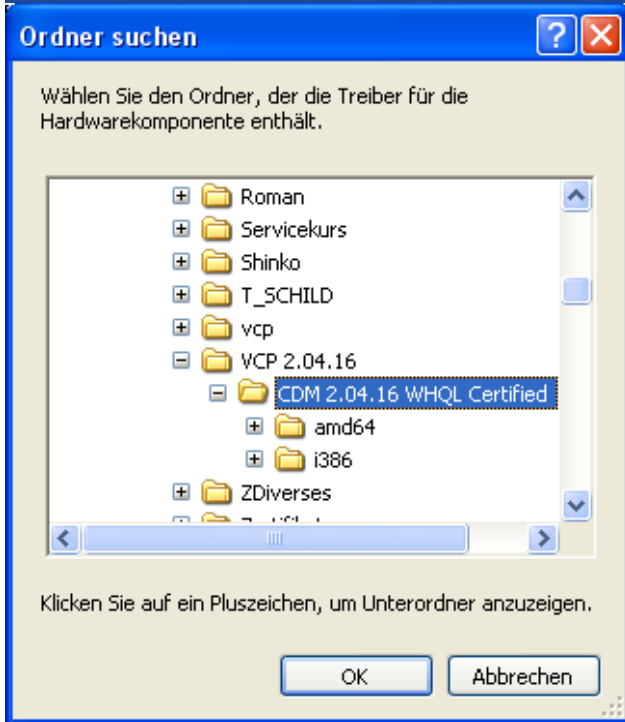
Ordner suchen

Wählen Sie den Ordner, der die Treiber für die Hardwarekomponente enthält.

Roman
Servicekurs
Shinko
T_SCHILD
vcp
VCP 2.04.16
CDM 2.04.16 WHQL Certified
amd64
i386
ZDiverses
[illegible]

Klicken Sie auf ein Pluszeichen, um Unterordner anzuzeigen.

OK
Abbrechen